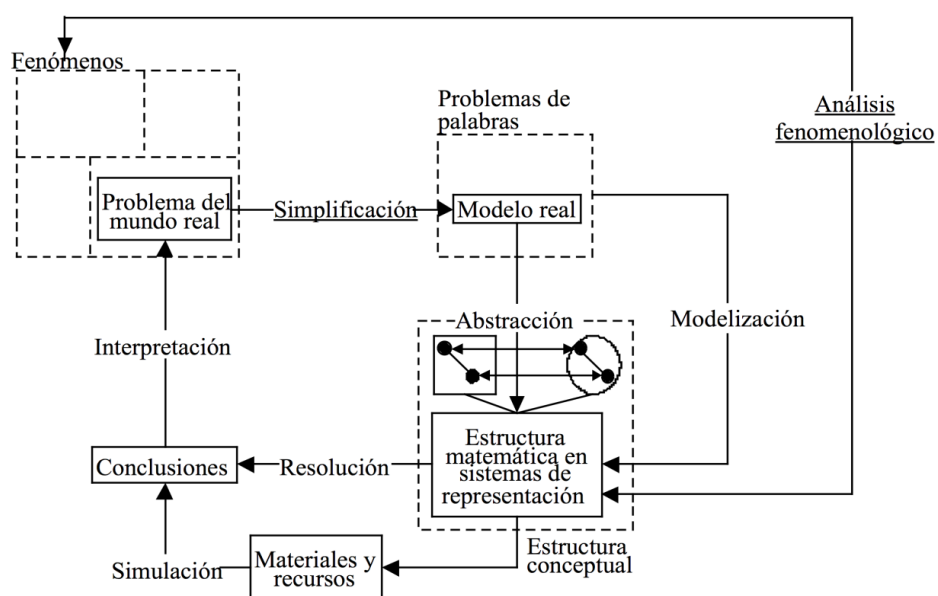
Fenómenos

Problemas de palabras

Análisis fenomenológico

Problema del mundo real

Simplificación

Modelo real

Abstracción

Modelización

Interpretación

Estructura matemática en sistemas de representación

Conclusiones

Resolución

Simulación

Materiales y recursos

Estructura conceptual